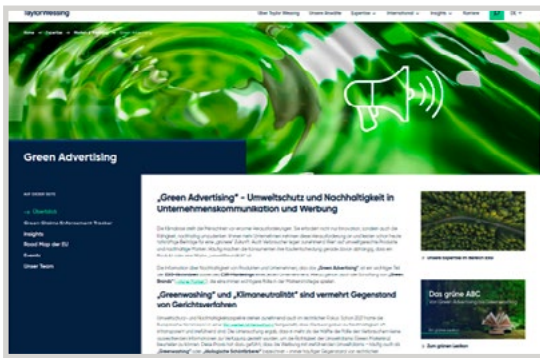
TaylorWessing

Über Taylor Wessing Unsere Anwälte Expertise International Insights Karriere DE

Green Advertising

Auf dieser Seite

→ Überblick

Green Claims Enforcement Tracker

Insights

Road Map der EU

Events

Unser Team

„Green Advertising" – Umweltschutz und Nachhaltigkeit in Unternehmenskommunikation und Werbung

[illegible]

„Greenwashing" und „Klimaneutralität" sind vermehrt Gegenstand von Gerichtsverfahren

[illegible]

→ Unsere Expertise im Bereich ESG

Das grüne ABC

→ Zum grünen Lexikon